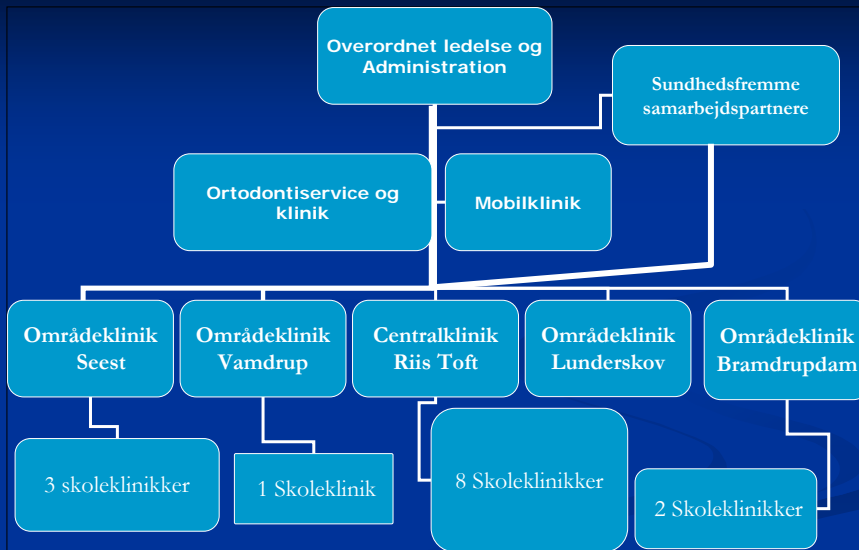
Overordnet ledelse og Administration

Sundhedsfremme samarbejdspartnere

Ortodontiservice og klinik

Mobilklinik

Områdeklinik Seest

Områdeklinik Vamdrup

Centralklinik Riis Toft

Områdeklinik Lunderskov

Områdeklinik Bramdrupdam

3 skoleklinikker

1 Skoleklinik

8 Skoleklinikker

2 Skoleklinikker